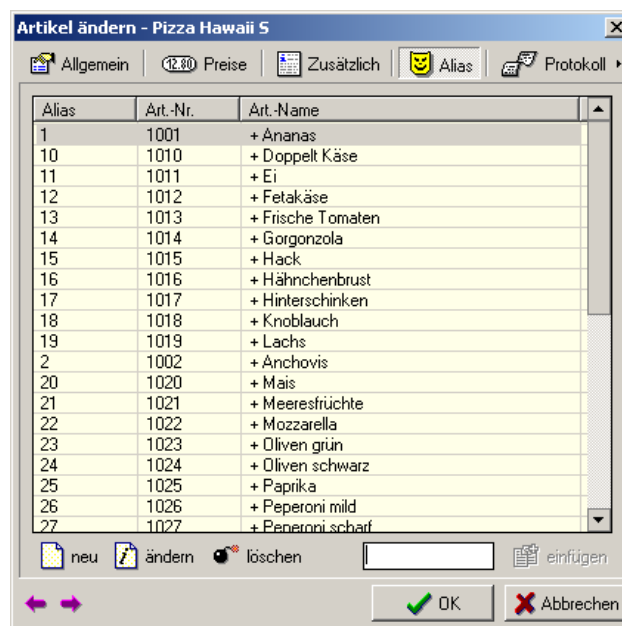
Artikel ändern - Pizza Hawaii S

Allgemein | 12.80 Preise | Zusätzlich | Alias | Protokoll

| Alias | Art.-Nr. | Art.-Name |
|---|---|---|
| 1 | 1001 | + Ananas |
| 10 | 1010 | + Doppelt Käse |
| 11 | 1011 | + Ei |
| 12 | 1012 | + Fetakäse |
| 13 | 1013 | + Frische Tomaten |
| 14 | 1014 | + Gorgonzola |
| 15 | 1015 | + Hack |
| 16 | 1016 | + Hähnchenbrust |
| 17 | 1017 | + Hinterschinken |
| 18 | 1018 | + Knoblauch |
| 19 | 1019 | + Lachs |
| 2 | 1002 | + Anchovis |
| 20 | 1020 | + Mais |
| 21 | 1021 | + Meeresfrüchte |
| 22 | 1022 | + Mozzarella |
| 23 | 1023 | + Oliven grün |
| 24 | 1024 | + Oliven schwarz |
| 25 | 1025 | + Paprika |
| 26 | 1026 | + Peperoni mild |
| 27 | 1027 | + Peperoni scharf |

neu | ändern | löschen | einfügen

OK | Abbrechen